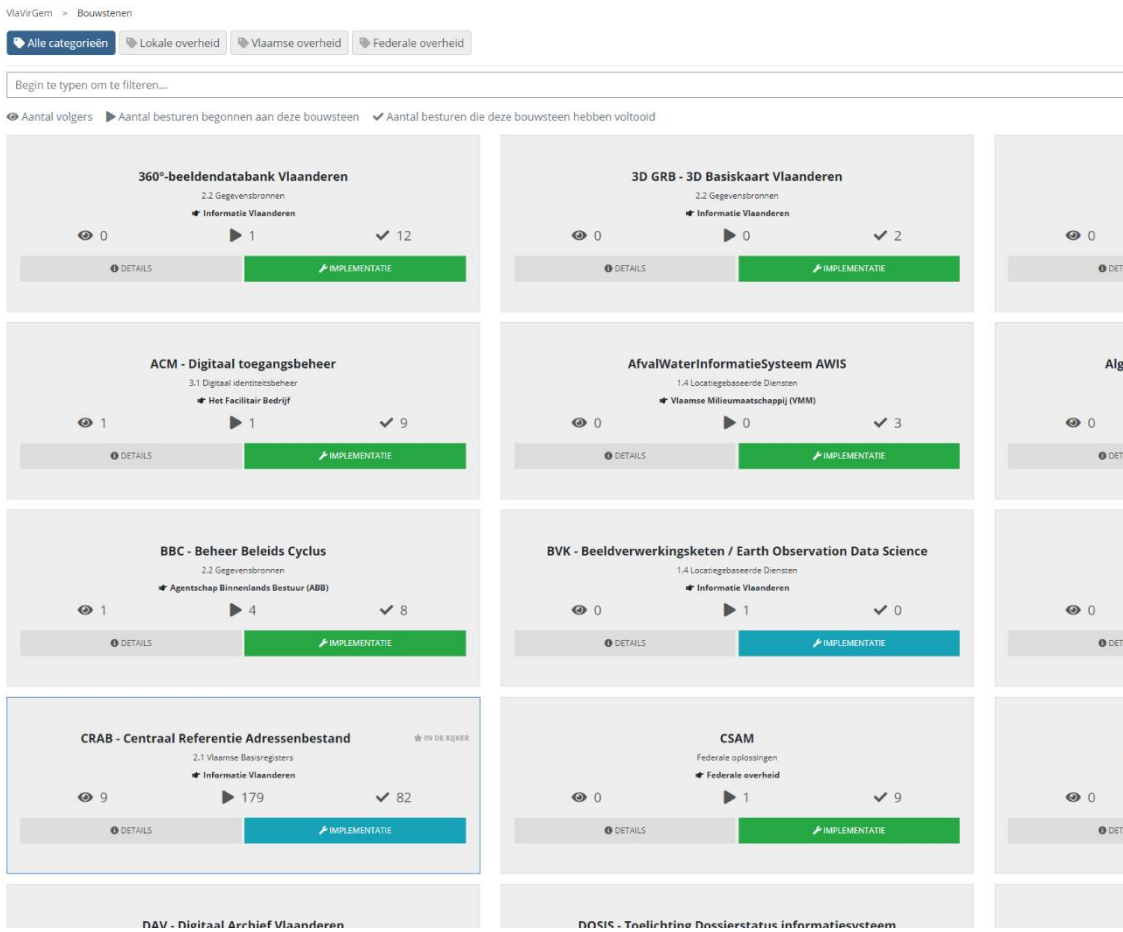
VlaVirGem > Bouwstenen

Alle categorieën | Lokale overheid | Vlaamse overheid | Federale overheid

Begin te typen om te filteren...

Aantal volgers | Aantal besturen begonnen aan deze bouwsteen | Aantal besturen die deze bouwsteen hebben voltooid

360°-beeldendatabank Vlaanderen
2.2 Gegevensbronnen
Informatie Vlaanderen
0 | 1 | 12
DETAILS | IMPLEMENTATIE

3D GRB - 3D Basiskaart Vlaanderen
2.2 Gegevensbronnen
Informatie Vlaanderen
0 | 0 | 2
DETAILS | IMPLEMENTATIE

0
DET

ACM - Digitaal toegangsbeheer
3.1 Digitaal identiteitsbeheer
Het Facilitair Bedrijf
1 | 1 | 9
DETAILS | IMPLEMENTATIE

AfvalWaterInformatieSysteem AWIS
1.4 Locatiegebaseerde Diensten
Vlaamse Milieumaatschappij (VMM)
0 | 0 | 3
DETAILS | IMPLEMENTATIE

Alg
0
DET

BBC - Beheer Beleids Cyclus
2.2 Gegevensbronnen
Agentschap Binnenlands Bestuur (ABB)
1 | 4 | 8
DETAILS | IMPLEMENTATIE

BVK - Beeldverwerkingsketen / Earth Observation Data Science
1.4 Locatiegebaseerde Diensten
Informatie Vlaanderen
0 | 1 | 0
DETAILS | IMPLEMENTATIE

0
DET

CRAB - Centraal Referentie Adressenbestand
IN DE KIJKER
2.1 Vlaamse Basisregisters
Informatie Vlaanderen
9 | 179 | 82
DETAILS | IMPLEMENTATIE

CSAM
Federale oplossingen
Federale overheid
0 | 1 | 9
DETAILS | IMPLEMENTATIE

0
DET

DAV - Digitaal Archief Vlaanderen

DOSIS - Toelichting Dossierstatus informatiesysteem